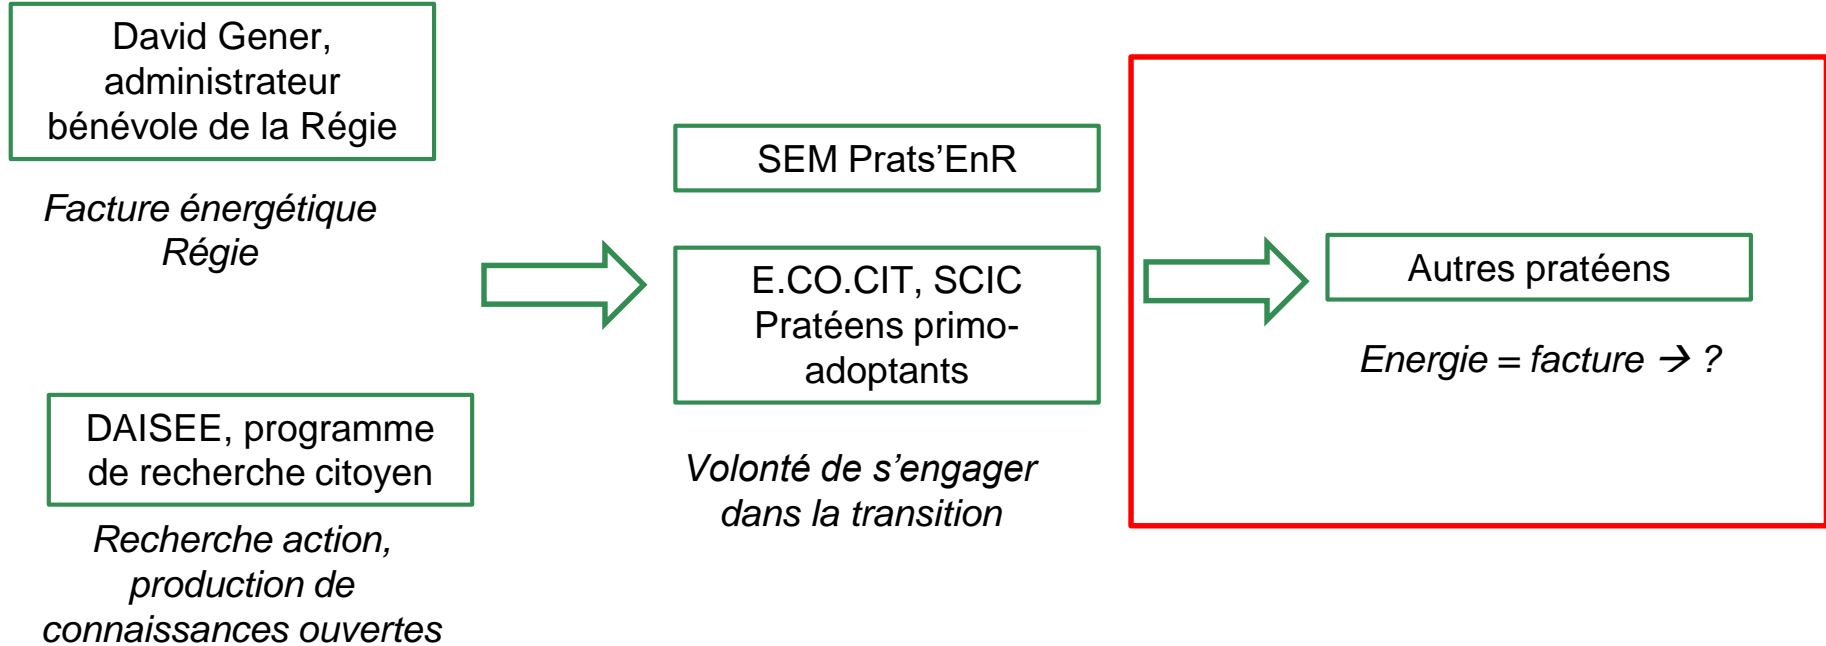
David Gener, administrateur bénévole de la Régie

Facture énergétique Régie

DAISEE, programme de recherche citoyen

Recherche action, production de connaissances ouvertes

SEM Prats'EnR

E.CO.CIT, SCIC Pratéens primo-adoptants

Volonté de s'engager dans la transition

Autres pratéens

Energie = facture → ?